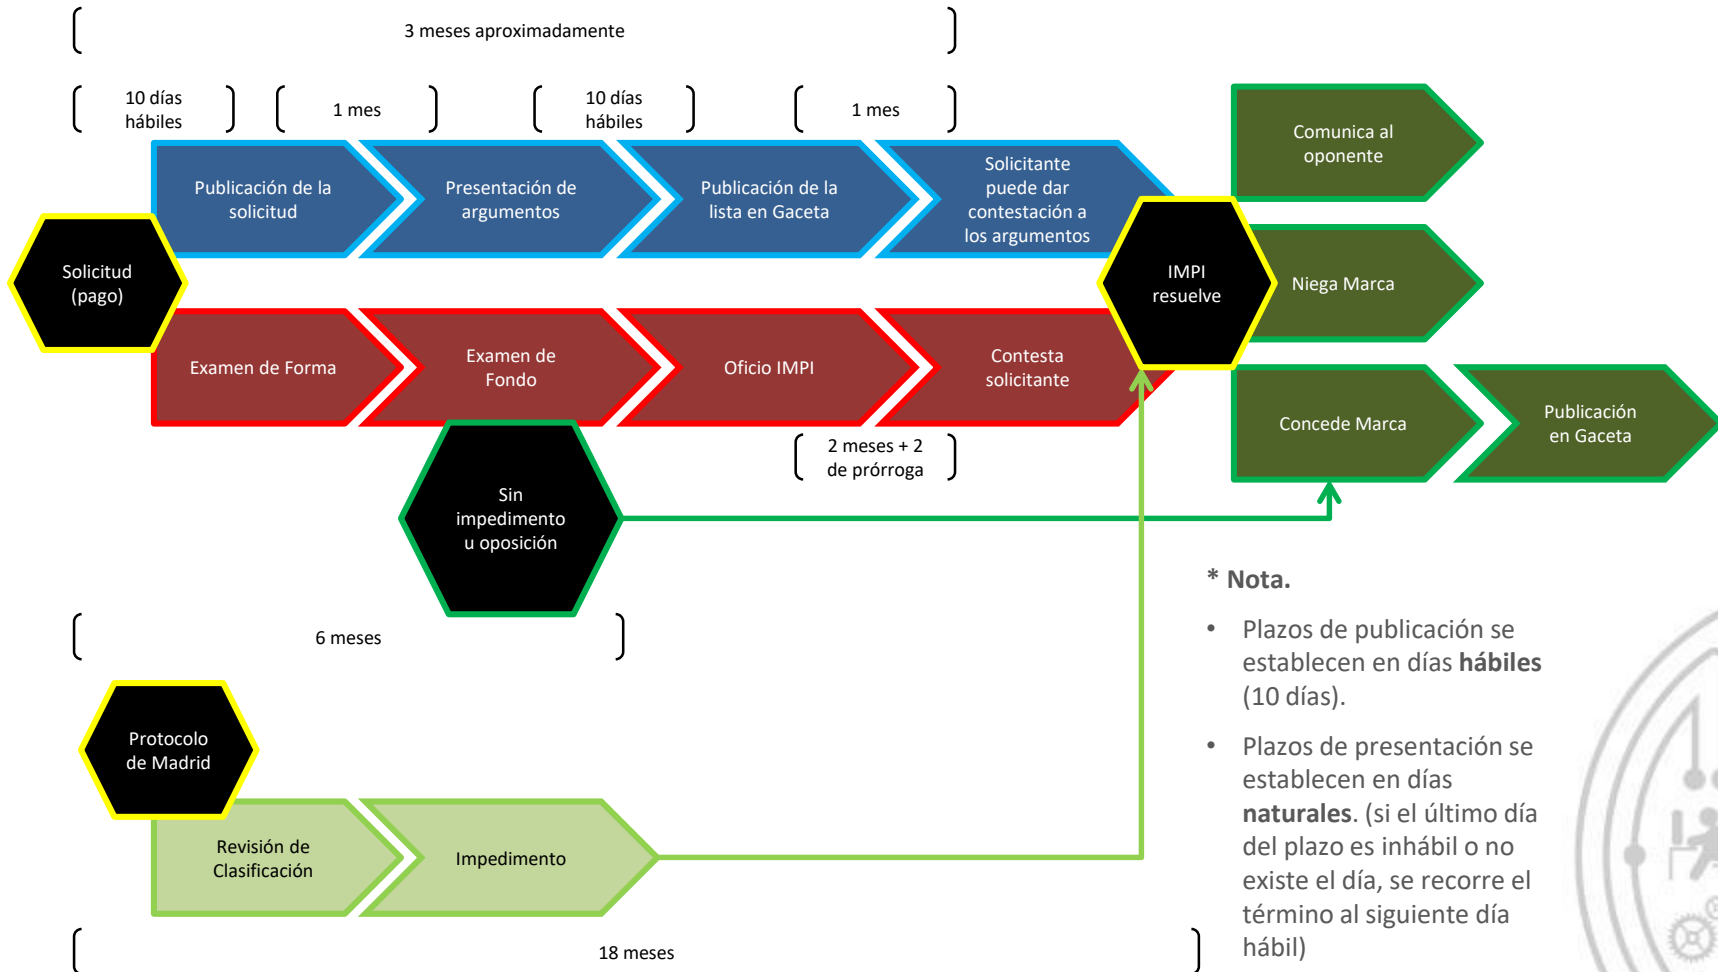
3 meses aproximadamente

10 días hábiles

1 mes

10 días hábiles

1 mes

Publicación de la solicitud

Presentación de argumentos

Publicación de la lista en Gaceta

Solicitante puede dar contestación a los argumentos

Comunica al oponente

Solicitud (pago)

IMPI resuelve

Niega Marca

Examen de Forma

Examen de Fondo

Oficio IMPI

Contesta solicitante

Concede Marca

Publicación en Gaceta

2 meses + 2 de prórroga

Sin impedimento u oposición

* Nota.

• Plazos de publicación se establecen en días **hábiles** (10 días).

• Plazos de presentación se establecen en días **naturales**. (si el último día del plazo es inhábil o no existe el día, se recorre el término al siguiente día hábil)

6 meses

Protocolo de Madrid

Revisión de Clasificación

Impedimento

18 meses